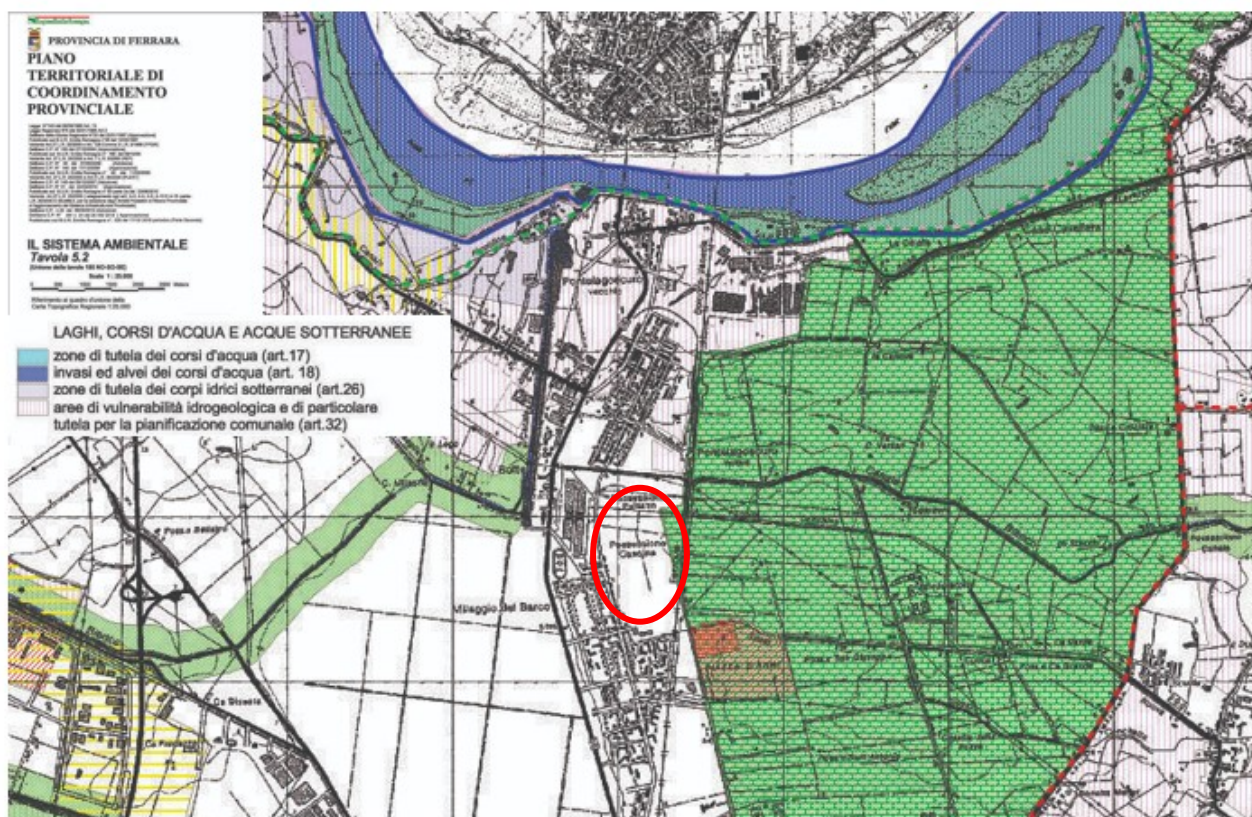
PROVINCIA DI FERRARA
PIANO TERRITORIALE DI COORDINAMENTO PROVINCIALE

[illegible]

IL SISTEMA AMBIENTALE
Tavola 5.2
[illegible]
Scala 1:25.000

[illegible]

LAGHI, CORSI D'ACQUA E ACQUE SOTTERRANEE
zone di tutela dei corsi d'acqua (art.17)
invasi ed alvei dei corsi d'acqua (art. 18)
zone di tutela dei corpi idrici sotterranei (art.26)
aree di vulnerabilità idrogeologica e di particolare tutela per la pianificazione comunale (art.32)

Pontelagoscuro
Villaggio del Barco
Possessione Casone
Ca Stocchi
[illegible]